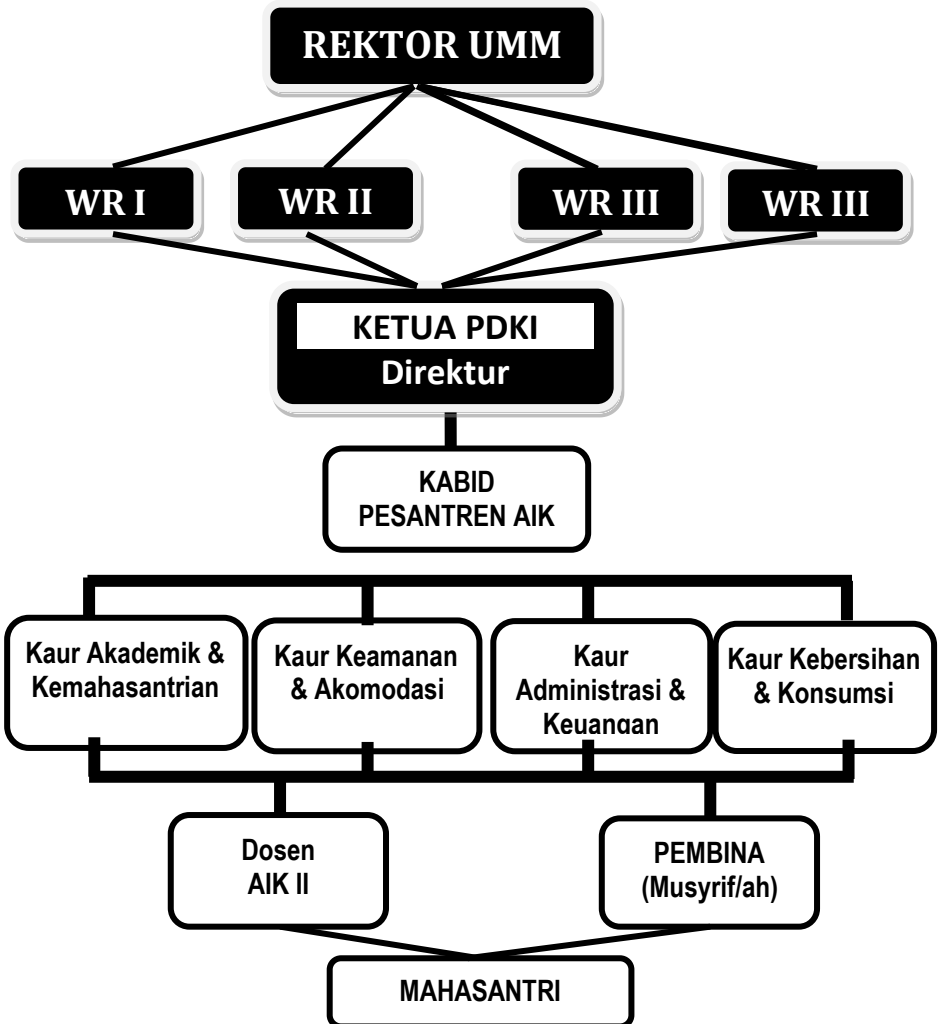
REKTOR UMM

WR I

WR II

WR III

WR III

KETUA PDKI
Direktur

KABID
PESANTREN AIK

Kaur Akademik & Kemahasantrian

Kaur Keamanan & Akomodasi

Kaur Administrasi & Keuangan

Kaur Kebersihan & Konsumsi

Dosen
AIK II

PEMBINA
(Musyrif/ah)

MAHASANTRI